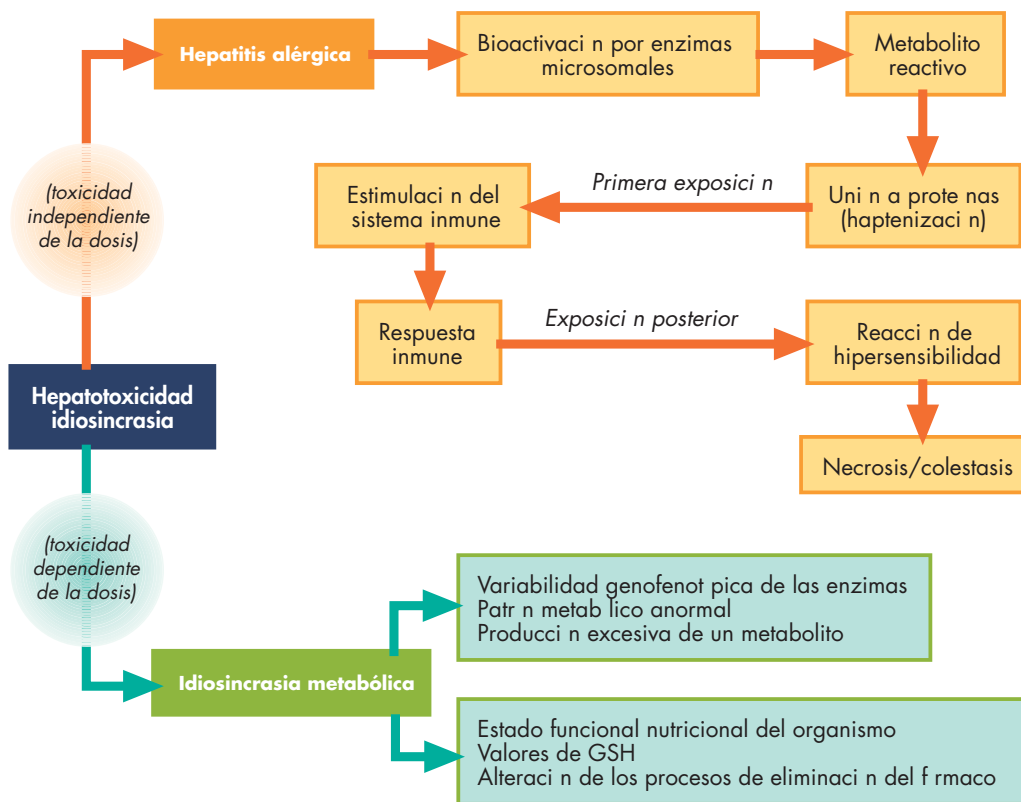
Hepatitis alérgica

Bioactivaci n por enzimas microsomales

Metabolito reactivo

(toxicidad independiente de la dosis)

Estimulaci n del sistema inmune

Primera exposici n

Uni n a prote nas (haptenizaci n)

Respuesta inmune

Exposici n posterior

Reacci n de hipersensibilidad

Hepatotoxicidad idiosincrasia

Necrosis/colestasis

(toxicidad dependiente de la dosis)

Variabilidad genofenot pica de las enzimas
Patr n metab lico anormal
Producci n excesiva de un metabolito

Idiosincrasia metabólica

Estado funcional nutricional del organismo
Valores de GSH
Alteraci n de los procesos de eliminaci n del f rmaco